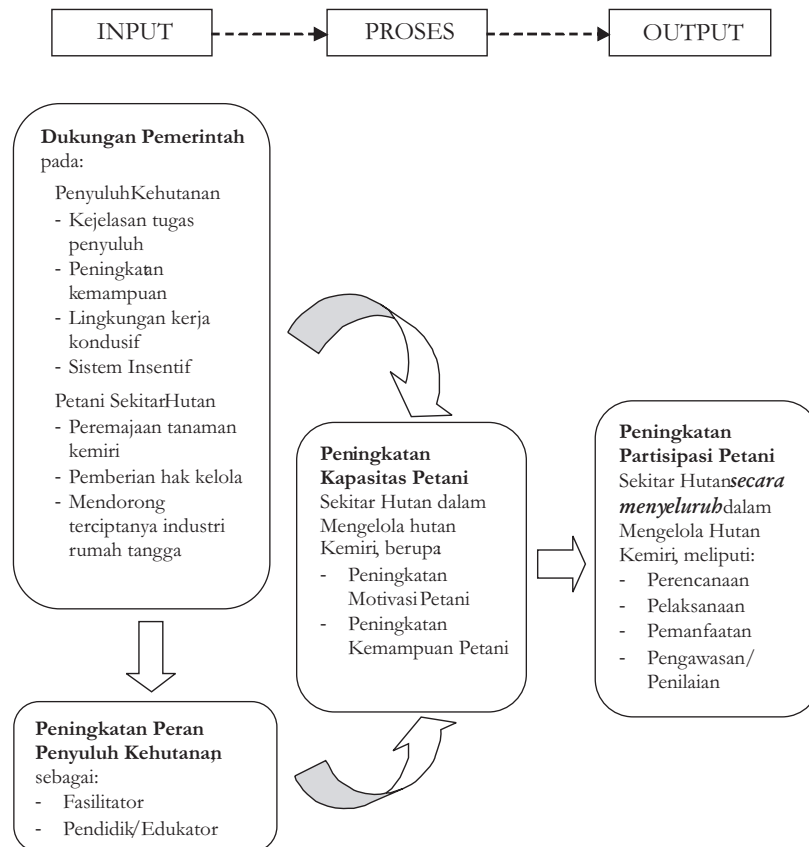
INPUT

PROSES

OUTPUT

**Dukungan Pemerintah** pada:

PenyuluhKehutanan
- Kejelasan tugas penyuluh
- Peningkatan kemampuan
- Lingkungan kerja kondusif
- Sistem Insentif

Petani SekitarHutan
- Peremajaan tanaman kemiri
- Pemberian hak kelola
- Mendorong terciptanya industri rumah tangga

**Peningkatan Peran Penyuluh Kehutanan** sebagai:
- Fasilitator
- Pendidik/Edukator

**Peningkatan Kapasitas Petani** Sekitar Hutan dalam Mengelola hutan Kemiri, berupa
- Peningkatan Motivasi Petani
- Peningkatan Kemampuan Petani

**Peningkatan Partisipasi Petani** Sekitar Hutan***secara menyeluruh***dalam Mengelola Hutan Kemiri, meliputi:
- Perencanaan
- Pelaksanaan
- Pemanfaatan
- Pengawasan/ Penilaian